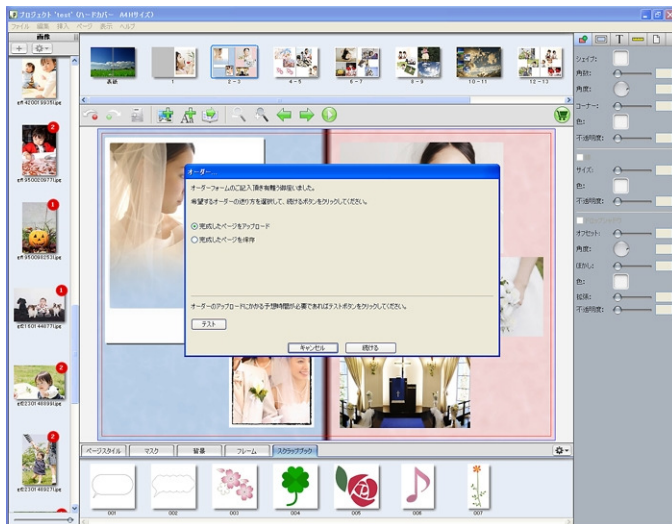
プロジェクト "test" (ハードカバー A4Hサイズ)

ファイル 編集 挿入 ページ 表示 ヘルプ

画像

表紙 1 2 - 3 4 - 5 6 - 7 8 - 9 10 - 11 12 - 13

シェイプ:
角度:
角度:
コーナー:
色:
不透明度:

サイズ:
色:
不透明度:

オフセット:
角度:
ぼかし:
色:
拡張:
不透明度:

オーダー...

オーダーフォームのご記入頂き有難う御座いました。
希望するオーダーの送り方を選択して、続けるボタンをクリックしてください。

完成したページをアップロード
完成したページを保存

オーダーのアップロードにかかる予想時間が必要であればテストボタンをクリックしてください。

テスト

キャンセル 続ける

ページスタイル マスク 背景 フレーム スクラップブック

001 002 003 004 005 006 007